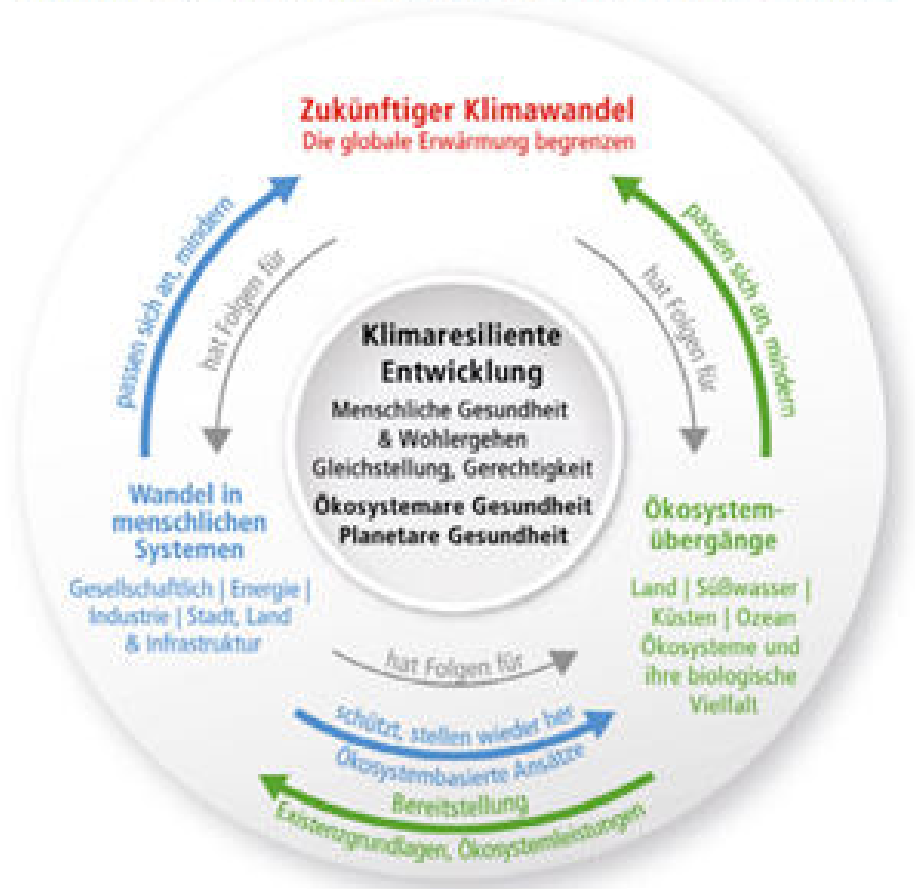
Zukünftiger Klimawandel
Die globale Erwärmung begrenzen

passen sich an, mindern

hat Folgen für

hat Folgen für

passen sich an, mindern

Klimaresiliente Entwicklung
Menschliche Gesundheit & Wohlergehen
Gleichstellung, Gerechtigkeit
Ökosystemare Gesundheit
Planetare Gesundheit

Wandel in menschlichen Systemen
Gesellschaftlich | Energie | Industrie | Stadt, Land & Infrastruktur

Ökosystemübergänge
Land | Süßwasser | Küsten | Ozean
Ökosysteme und ihre biologische Vielfalt

hat Folgen für

schützt, stellen wieder her
Ökosystembasierte Ansätze

Bereitstellung
Existenzgrundlagen, Ökosystemleistungen